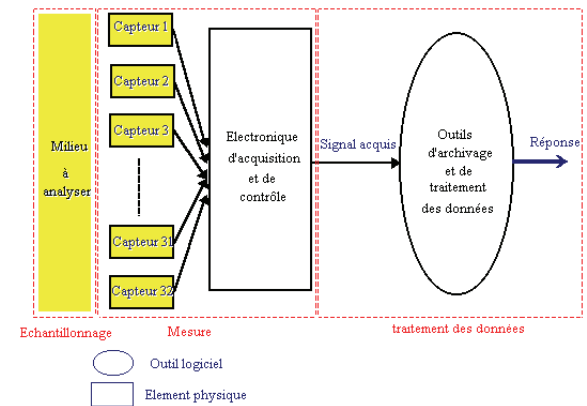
Milieu à analyser

Capteur 1
Capteur 2
Capteur 3
Capteur 31
Capteur 32

Electronique d'acquisition et de contrôle

Signal acquis

Outils d'archivage et de traitement des données

Réponse

Echantillonnage

Mesure

traitement des données

Outil logiciel

Element physique